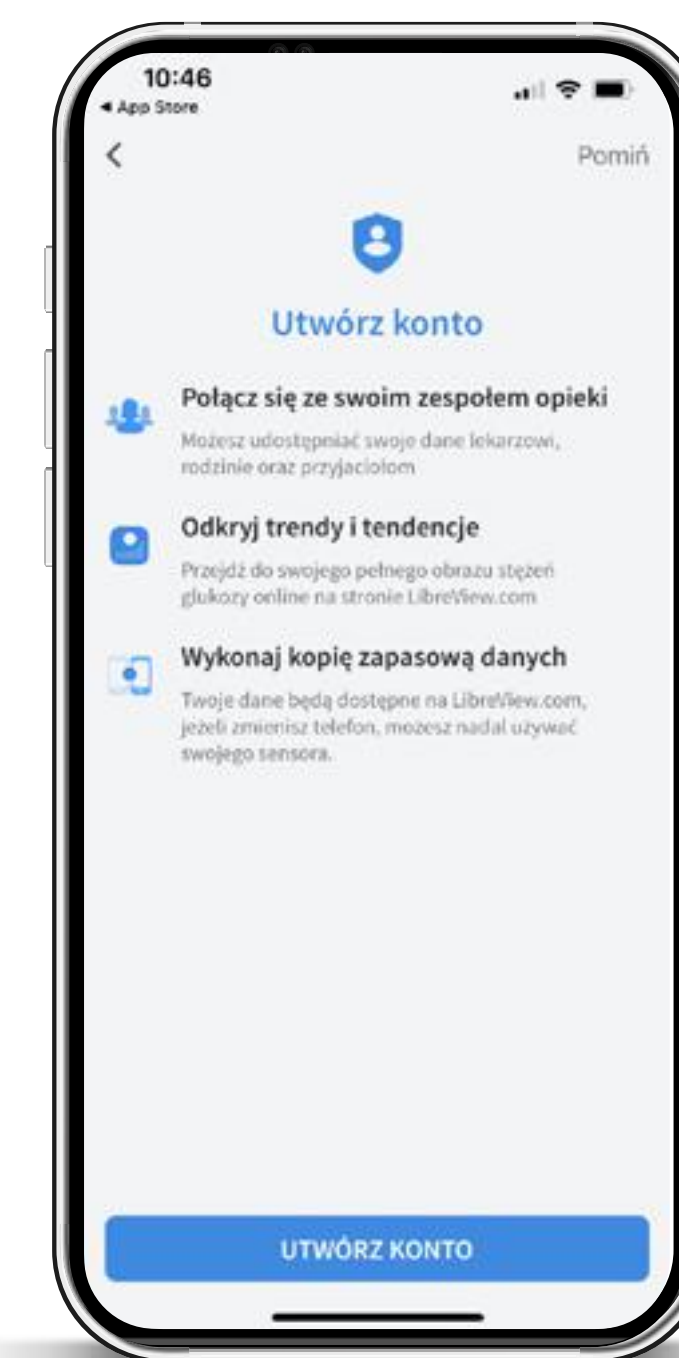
10:46
◂ App Store

<

Pomiń

Utwórz konto

Połącz się ze swoim zespołem opieki

Możesz udostępniać swoje dane lekarzowi, rodzinie oraz przyjaciołom

Odkryj trendy i tendencje

Przejdź do swojego pełnego obrazu stężeń glukozy online na stronie LibreView.com

Wykonaj kopię zapasową danych

Twoje dane będą dostępne na LibreView.com, jeżeli zmienisz telefon, możesz nadal używać swojego sensora.

UTWÓRZ KONTO